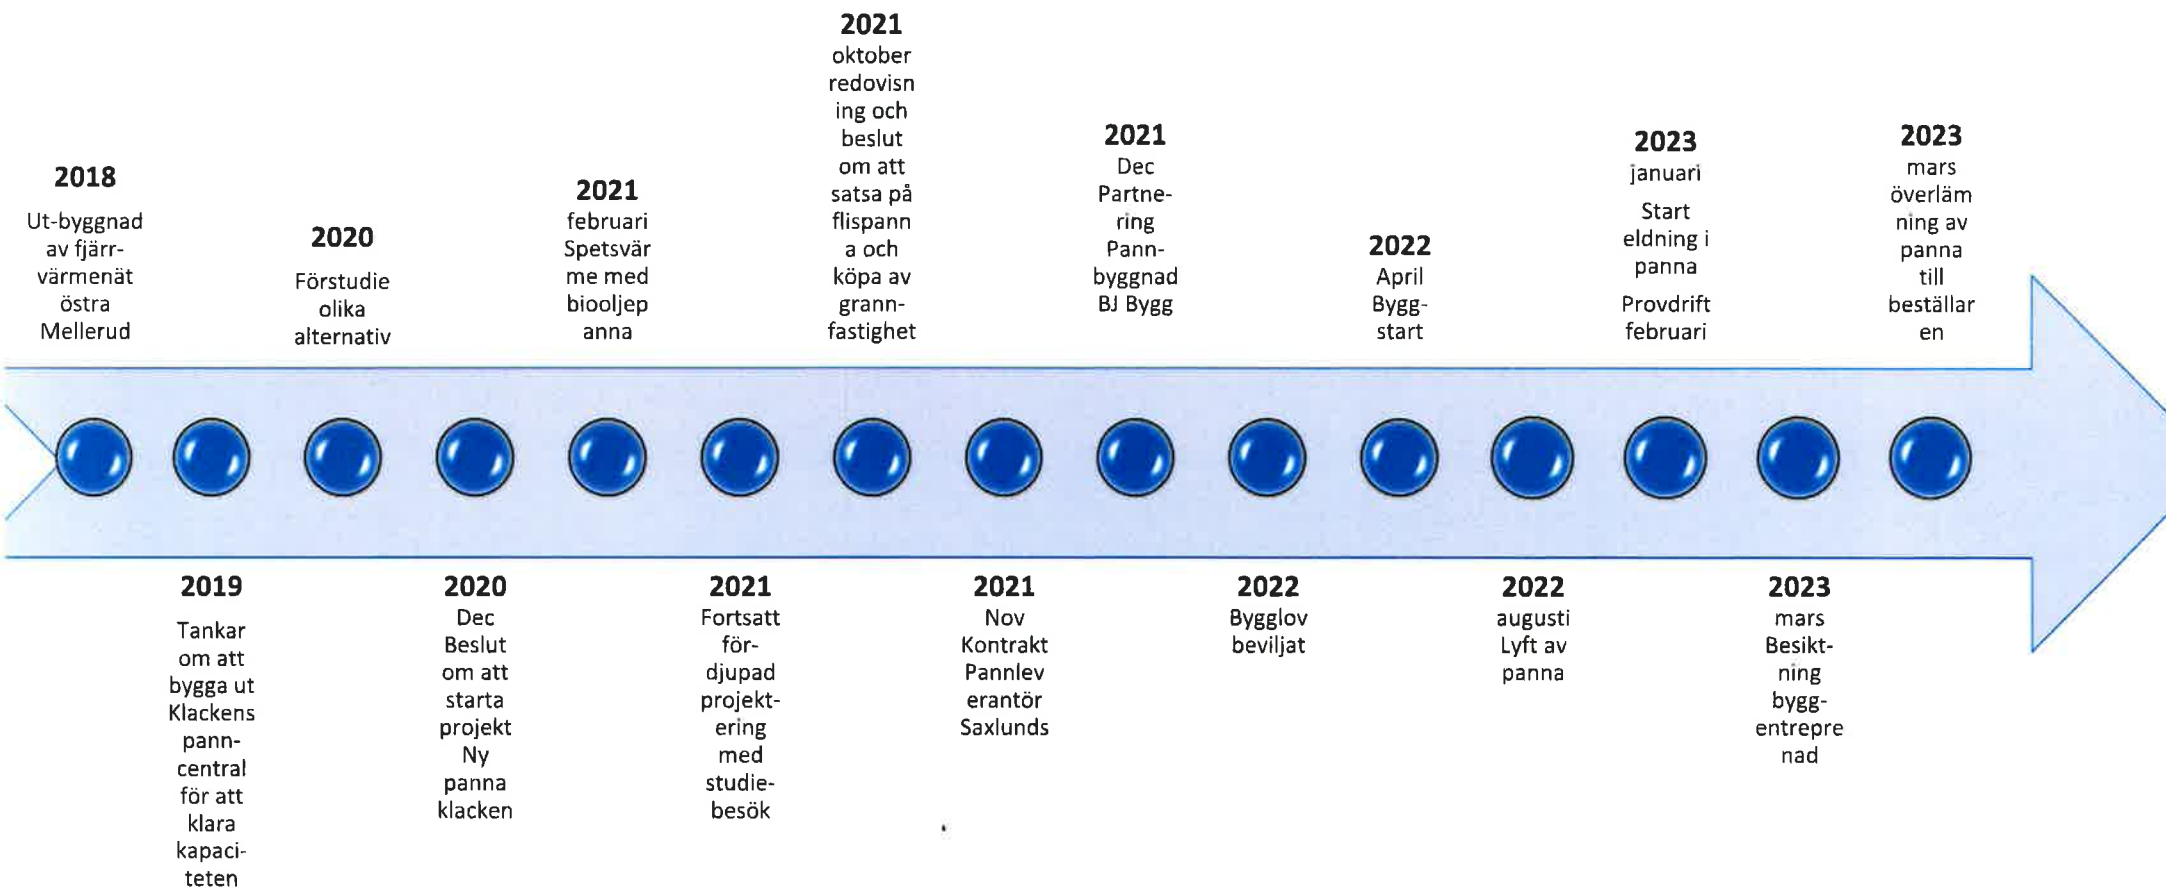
2018
Ut-byggnad av fjärrvärmenät östra Mellerud

2019
Tankar om att bygga ut Klackens panncentral för att klara kapaciteten

2020
Förstudie olika alternativ

2020
Dec
Beslut om att starta projekt Ny panna klacken

2021
februari
Spetsvärme med biooljepanna

2021
Fortsatt fördjupad projektering med studiebesök

2021
oktober
redovisning och beslut om att satsa på flispanna och köpa av grannfastighet

2021
Nov
Kontrakt Pannleverantör Saxlunds

2021
Dec
Partnering Pannbyggnad BJ Bygg

2022
Bygglov beviljat

2022
April
Byggstart

2022
augusti
Lyft av panna

2023
januari
Start eldning i panna
Provdrift februari

2023
mars
Besiktning byggentreprenad

2023
mars
överlämning av panna till beställaren